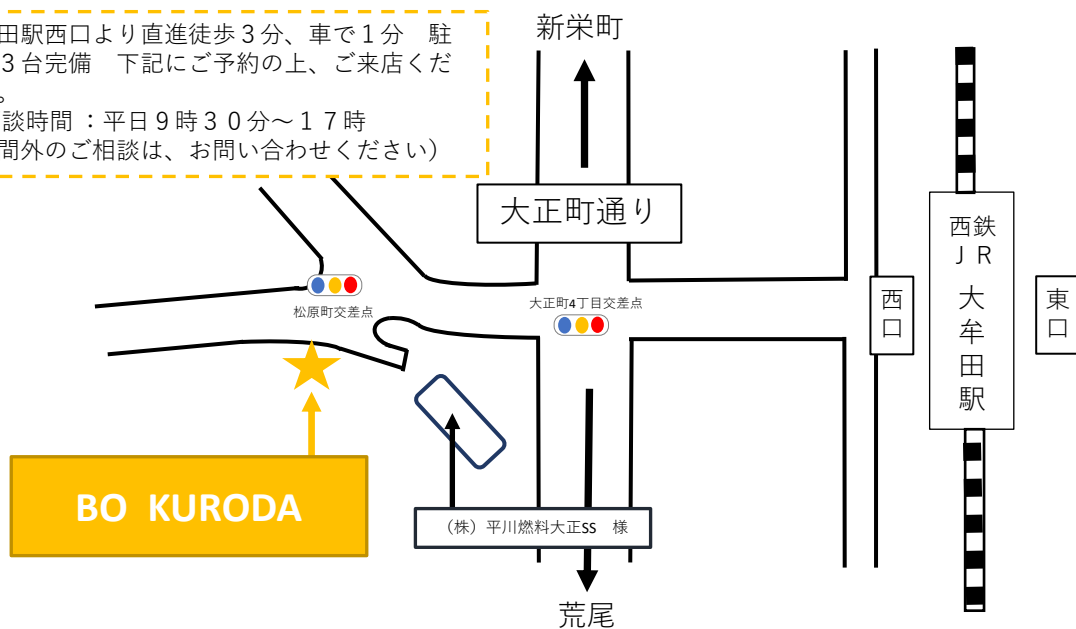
田駅西口より直進徒歩３分、車で１分　駐
３台完備　下記にご予約の上、ご来店くだ
。
談時間 ：平日９時３０分～１７時
間外のご相談は、お問い合わせください）

新栄町

大正町通り

松原町交差点

大正町4丁目交差点

西口

西鉄
ＪＲ
大牟田駅

東口

BO KURODA

（株）平川燃料大正SS　様

荒尾